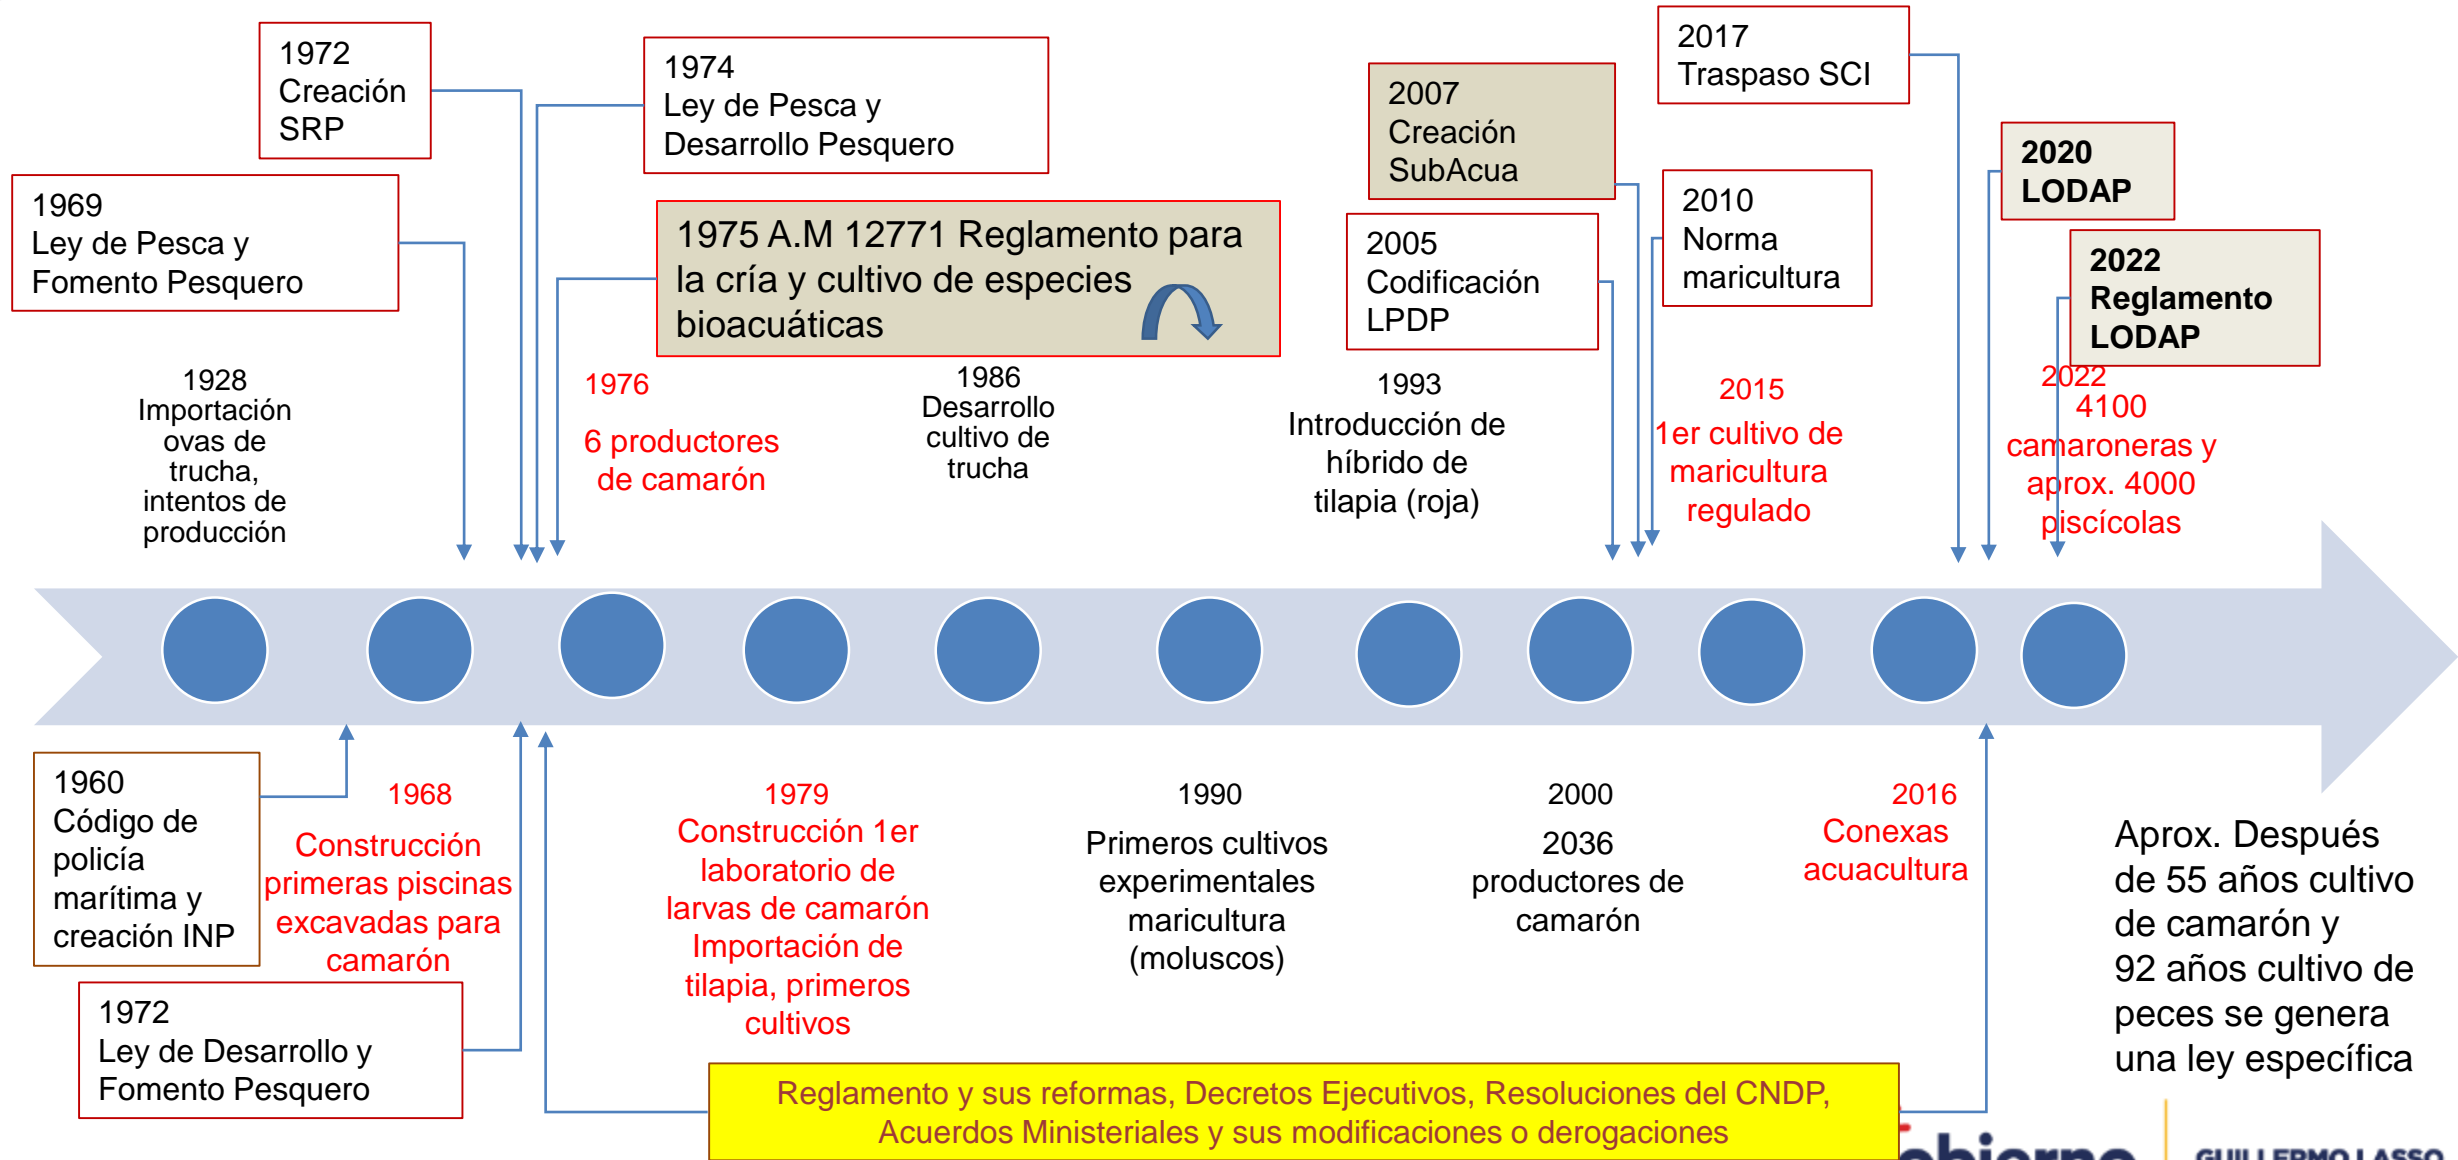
1972
Creación
SRP

1974
Ley de Pesca y
Desarrollo Pesquero

2017
Traspaso SCI

2007
Creación
SubAcua

2020
LODAP

1969
Ley de Pesca y
Fomento Pesquero

1975 A.M 12771 Reglamento para la cría y cultivo de especies bioacuáticas

2005
Codificación
LPDP

2010
Norma
maricultura

2022
Reglamento
LODAP

1928
Importación ovas de trucha, intentos de producción

1976

6 productores de camarón

1986
Desarrollo cultivo de trucha

1993
Introducción de híbrido de tilapia (roja)

2015
1er cultivo de maricultura regulado

2022
4100 camaroneras y aprox. 4000 piscícolas

1960
Código de policía marítima y creación INP

1968
Construcción primeras piscinas excavadas para camarón

1979
Construcción 1er laboratorio de larvas de camarón
Importación de tilapia, primeros cultivos

1990
Primeros cultivos experimentales maricultura (moluscos)

2000
2036 productores de camarón

2016
Conexas acuacultura

Aprox. Después de 55 años cultivo de camarón y 92 años cultivo de peces se genera una ley específica

1972
Ley de Desarrollo y Fomento Pesquero

Reglamento y sus reformas, Decretos Ejecutivos, Resoluciones del CNDP, Acuerdos Ministeriales y sus modificaciones o derogaciones

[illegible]obierno GUILLERMO LASSO